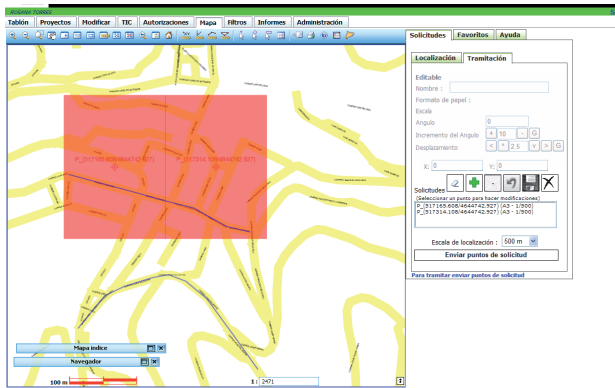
Roberto Torres

Tablón | Proyectos | Modificar | TIC | Autorizaciones | Mapa | Filtros | Informes | Administración

P_(517165.608/4644742.927)
P_(517314.108/4644742.927)

Mapa indice
Navegador

100 m
1 : 2471

Solicitudes | Favoritos | Ayuda

Localización | Tramitación

Editable
Nombre :
Formato de papel :
Escala
Angulo 0
Incremento del Angulo + 10 - G
Desplazamiento: < ^ 2.5 v > G

X: 0 Y: 0

Solicitudes
(Seleccionar un punto para hacer modificaciones)
P_(517165.608/4644742.927) (A3 - 1/500)
P_(517314.108/4644742.927) (A3 - 1/500)

Escala de localización : 500 m
Enviar puntos de solicitud

Para tramitar enviar puntos de solicitud